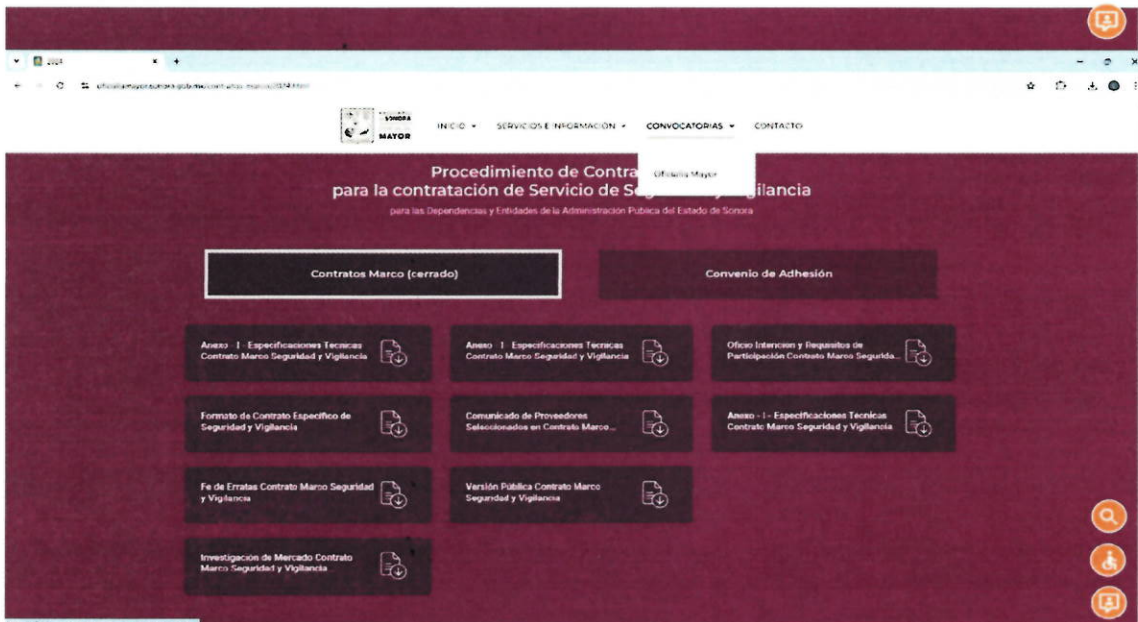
2024

oficialiamayor.sonora.gob.mx/contratos-marco/2024.html

SONORA MAYOR

INICIO ▾ SERVICIOS E INFORMACIÓN ▾ CONVOCATORIAS ▾ CONTACTO

Oficialía Mayor

Procedimiento de Contra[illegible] para la contratación de Servicio de Seg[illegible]ilancia

para las Dependencias y Entidades de la Administración Pública del Estado de Sonora

Contratos Marco (cerrado)

Convenio de Adhesión

Anexo - I - Especificaciones Tecnicas Contrato Marco Seguridad y Vigilancia

Anexo - I - Especificaciones Tecnicas Contrato Marco Seguridad y Vigilancia

Oficio Intencion y Requisitos de Participación Contrato Marco Segurida...

Formato de Contrato Específico de Seguridad y Vigilancia

Comunicado de Proveedores Seleccionados en Contrato Marco...

Anexo - I - Especificaciones Tecnicas Contrato Marco Seguridad y Vigilancia

Fe de Erratas Contrato Marco Seguridad y Vigilancia

Versión Pública Contrato Marco Seguridad y Vigilancia

Investigación de Mercado Contrato Marco Seguridad y Vigilancia